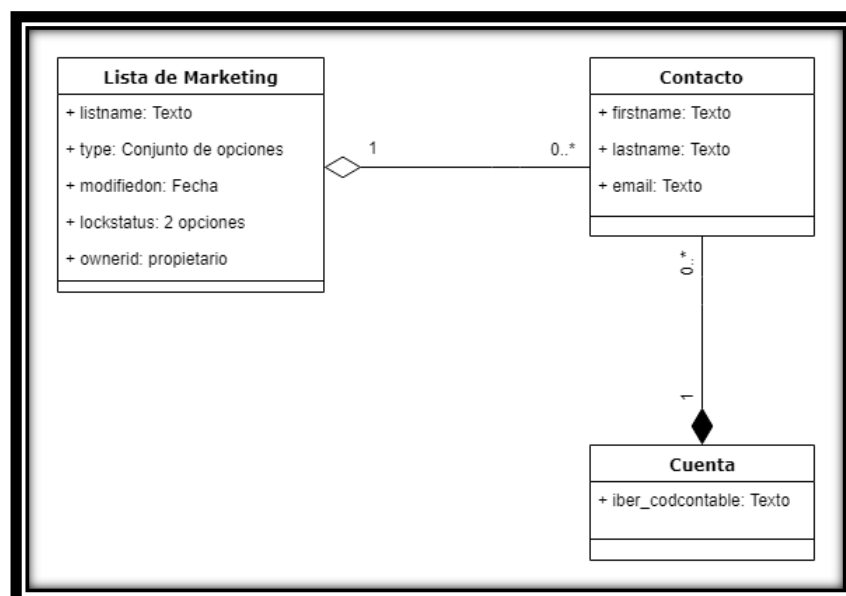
Lista de Marketing
+ listname: Texto
+ type: Conjunto de opciones
+ modifiedon: Fecha
+ lockstatus: 2 opciones
+ ownerid: propietario

1

0..*

Contacto
+ firstname: Texto
+ lastname: Texto
+ email: Texto

0..*

1

Cuenta
+ iber_codcontable: Texto